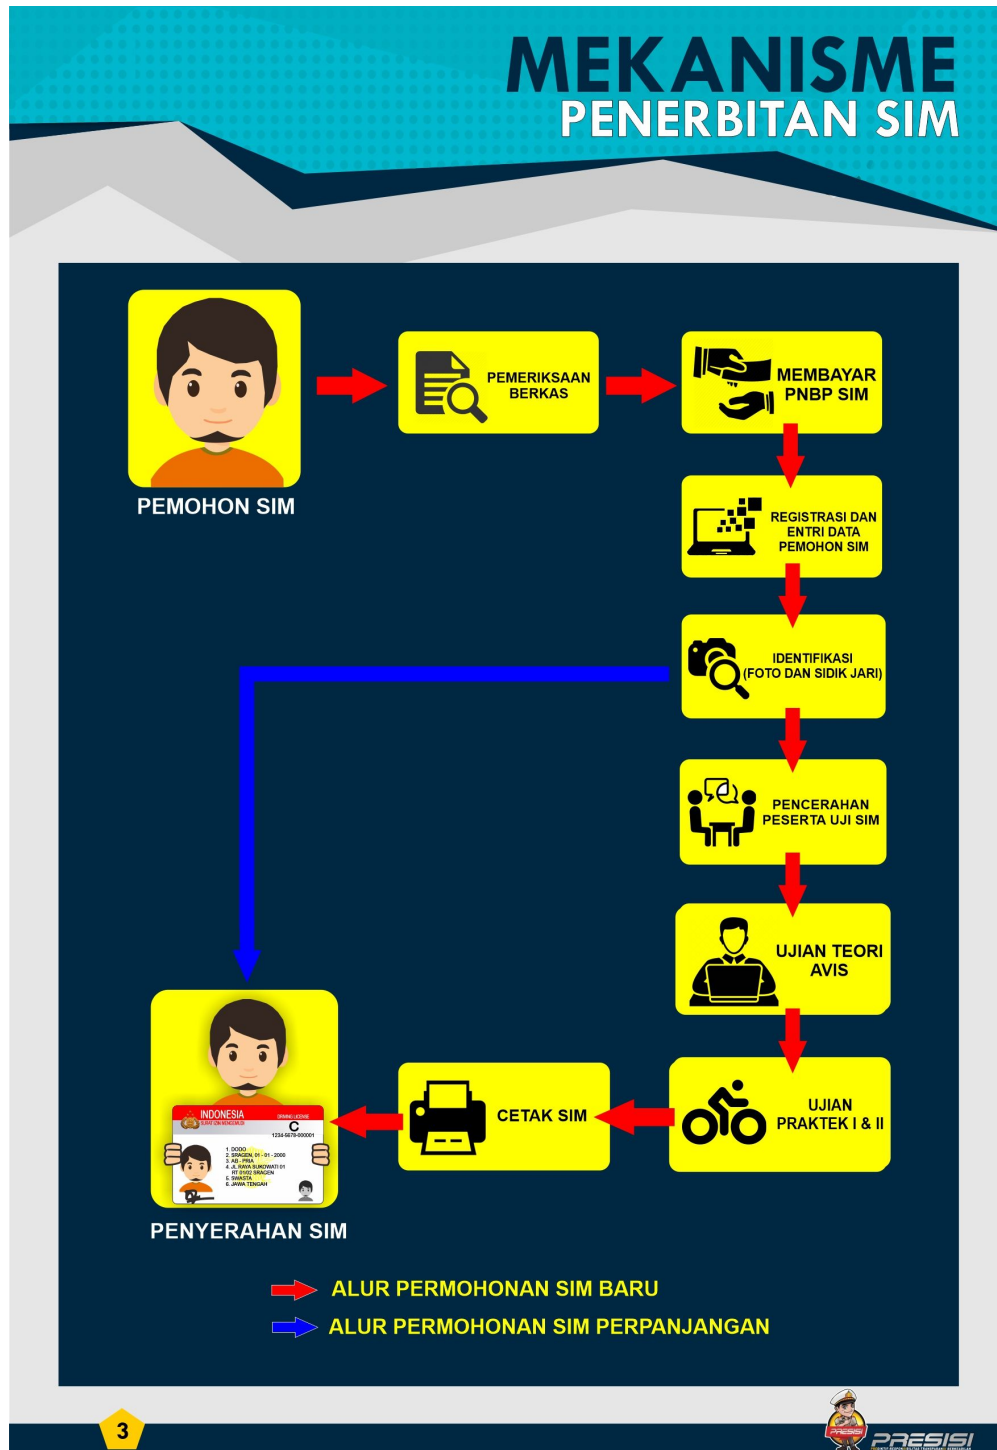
MEKANISME
PENERBITAN SIM

PEMOHON SIM

PEMERIKSAAN BERKAS

MEMBAYAR PNBP SIM

REGISTRASI DAN ENTRI DATA PEMOHON SIM

IDENTIFIKASI (FOTO DAN SIDIK JARI)

PENCERAHAN PESERTA UJI SIM

UJIAN TEORI AVIS

UJIAN PRAKTEK I & II

CETAK SIM

INDONESIA
DRIVING LICENSE
SURAT IZIN MENGEMUDI
C
1234-5678-000001
1. DODO
2. SRAGEN, 01 - 01 - 2000
3. AB - PRIA
4. JL RAYA SUKOWATI 01 RT 01/02 SRAGEN
5. SWASTA
6. JAWA TENGAH

PENYERAHAN SIM

ALUR PERMOHONAN SIM BARU
ALUR PERMOHONAN SIM PERPANJANGAN

3

PRESISI